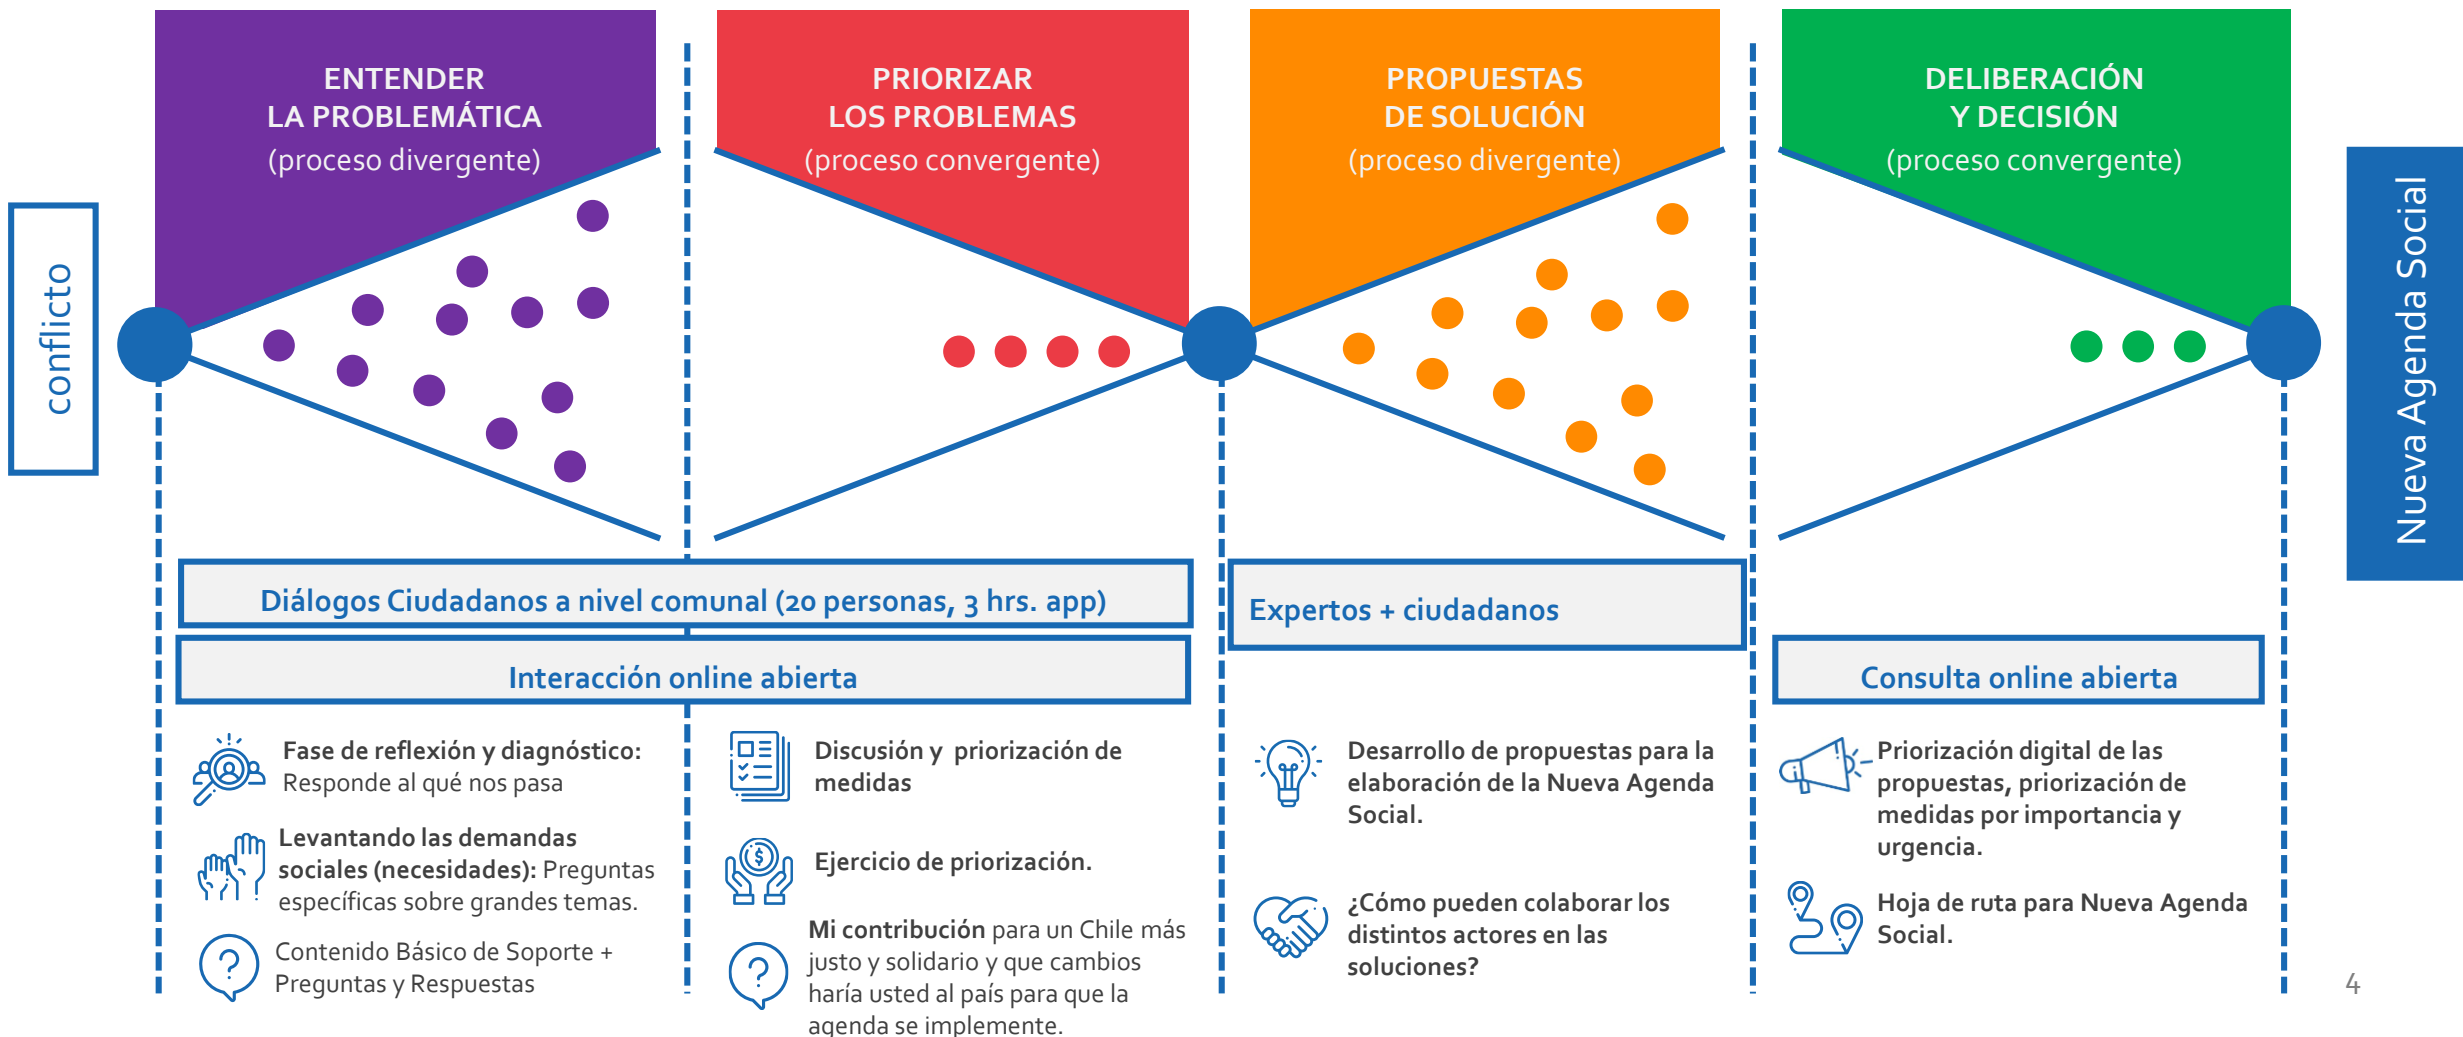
conflicto

ENTENDER LA PROBLEMÁTICA
(proceso divergente)

PRIORIZAR LOS PROBLEMAS
(proceso convergente)

PROPUESTAS DE SOLUCIÓN
(proceso divergente)

DELIBERACIÓN Y DECISIÓN
(proceso convergente)

Nueva Agenda Social

Diálogos Ciudadanos a nivel comunal (20 personas, 3 hrs. app)

Interacción online abierta

Expertos + ciudadanos

Consulta online abierta

Fase de reflexión y diagnóstico: Responde al qué nos pasa

Levantando las demandas sociales (necesidades): Preguntas específicas sobre grandes temas.

Contenido Básico de Soporte + Preguntas y Respuestas

Discusión y priorización de medidas

Ejercicio de priorización.

Mi contribución para un Chile más justo y solidario y que cambios haría usted al país para que la agenda se implemente.

Desarrollo de propuestas para la elaboración de la Nueva Agenda Social.

¿Cómo pueden colaborar los distintos actores en las soluciones?

Priorización digital de las propuestas, priorización de medidas por importancia y urgencia.

Hoja de ruta para Nueva Agenda Social.

4